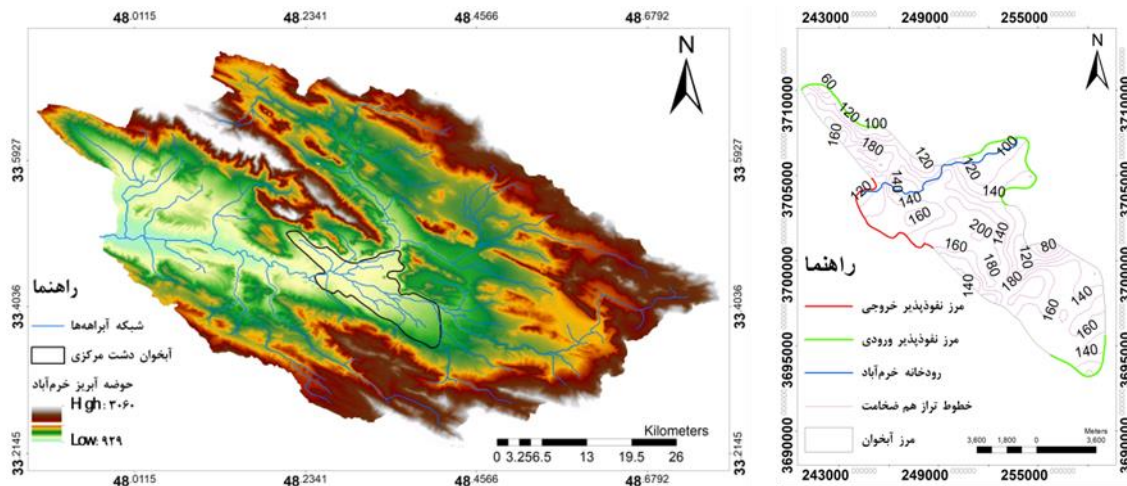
48.0115
48.2341
48.4566
48.6792
N
33.5927
33.5927
33.4036
33.4036
33.2145
33.2145
راهنما
شبکه آبراهه‌ها
آبخوان دشت مرکزی
حوضه آبریز خرم‌آباد
High : ۳۰۶۰
Low : ۹۲۹
Kilometers
0 3.25 6.5 13 19.5 26
48.0115
48.2341
48.4566
48.6792

243000
249000
255000
N
3710000
3705000
3700000
3695000
3690000
3710000
3705000
3700000
3695000
3690000
60
120
100
180
120
100
120
140
130
140
140
160
200
140
160
80
120
180
140
180
160
140
160
140
راهنما
مرز نفوذپذیر خروجی
مرز نفوذپذیر ورودی
رودخانه خرم‌آباد
خطوط تراز هم ضخامت
مرز آبخوان
Meters
3,600 1,800 0 3,600
243000
249000
255000